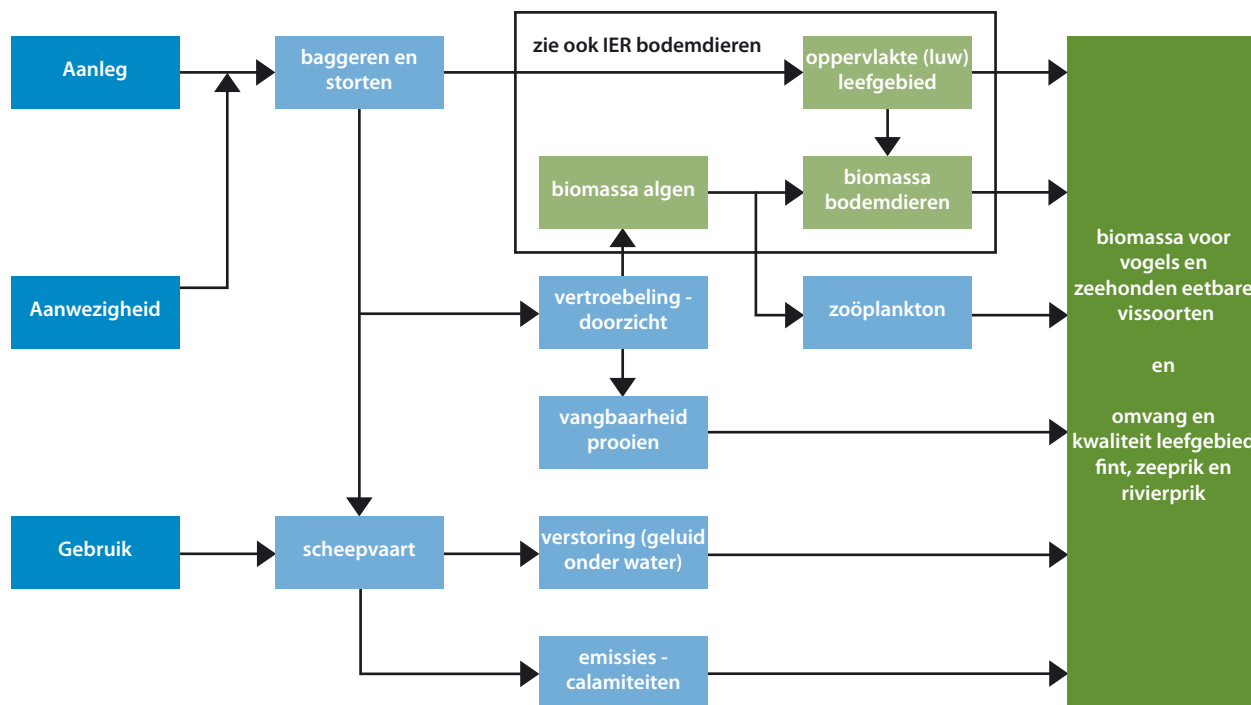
Aanleg

baggeren en storten

zie ook IER bodemdieren

oppervlakte (luw) leefgebied

biomassa algen

biomassa bodemdieren

Aanwezigheid

vertroebeling - doorzicht

zoöplankton

vangbaarheid prooien

Gebruik

scheepvaart

verstoring (geluid onder water)

emissies - calamiteiten

biomassa voor vogels en zeehonden eetbare vissoorten

en

omvang en kwaliteit leefgebied fint, zeeprik en rivierprik